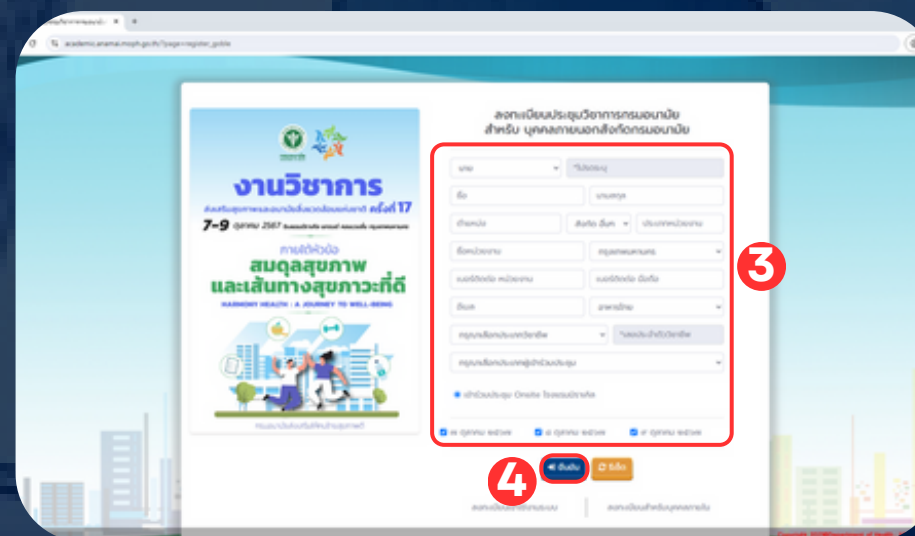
academic.anamai.moph.go.th/?page=register_public

ลงทะเบียนประชุมวิชาการกรมอนามัย
สำหรับ บุคคลภายนอกสังกัดกรมอนามัย

งานวิชาการ
ครั้งที่ 17
7-9 ตุลาคม 2567
สมดุลสุขภาพ
และเส้นทางสุขภาวะที่ดี
HARMONY HEALTH : A JOURNEY TO WELL-BEING

นาย
ชื่อ
นามสกุล
ตำแหน่ง
ชื่อหน่วยงาน
เบอร์ติดต่อ หน่วยงาน
เบอร์ติดต่อ มือถือ
อีเมล
อาหารไทย
กรุณาเลือกประเภทวิชาชีพ
กรุณาเลือกประเภทผู้เข้าร่วมประชุม
เข้าร่วมประชุม Onsite
3
4
ยืนยัน
รีเซ็ต